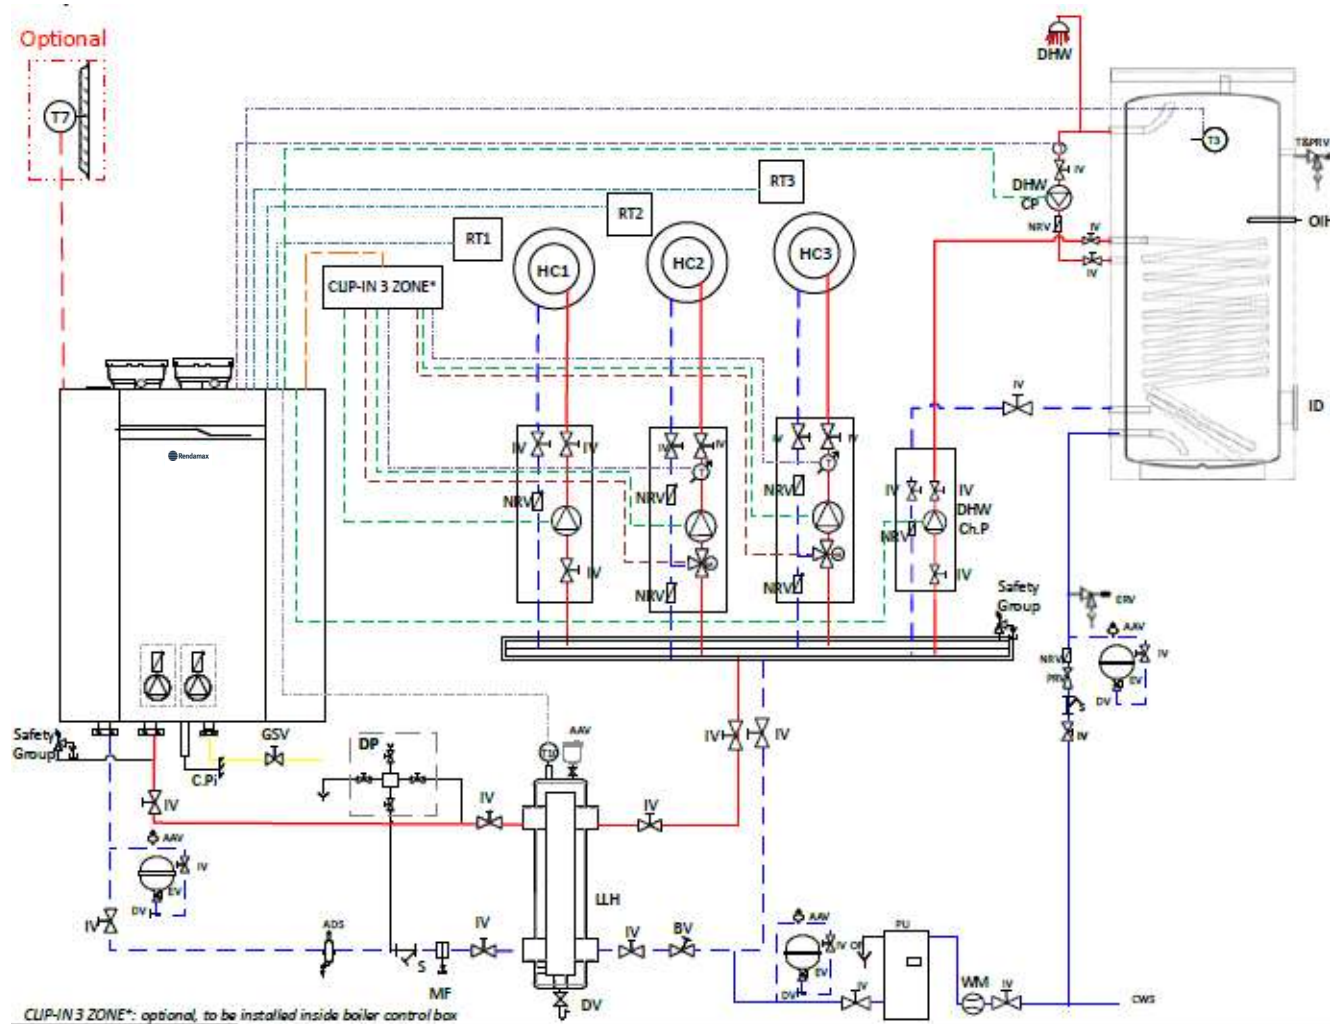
Optional

T7

DHW

T3

T&PRV

OIH

RT3

RT2

RT1

HC1

HC2

HC3

CLIP-IN 3 ZONE*

DHW CP

NRV

IV

IV

IV

IV

IV

ID

Rendamax

IV IV

NRV

IV

IV IV

NRV

NRV

IV IV

NRV

NRV

IV IV

DHW Ch.P

NRV

IV

Safety Group

ERV

AAV

NRV

PRV

IV

DV

EV

S

IV

Safety Group

GSV

C.Pi

DP

T10

AAV

IV IV

IV

IV

IV

AAV

IV

DV

EV

IV

LLH

ADS

S

MF

IV

IV

BV

AAV

IV

DV

EV

PU

WM

IV

CWS

DV

CLIP-IN 3 ZONE*: optional, to be installed inside boiler control box